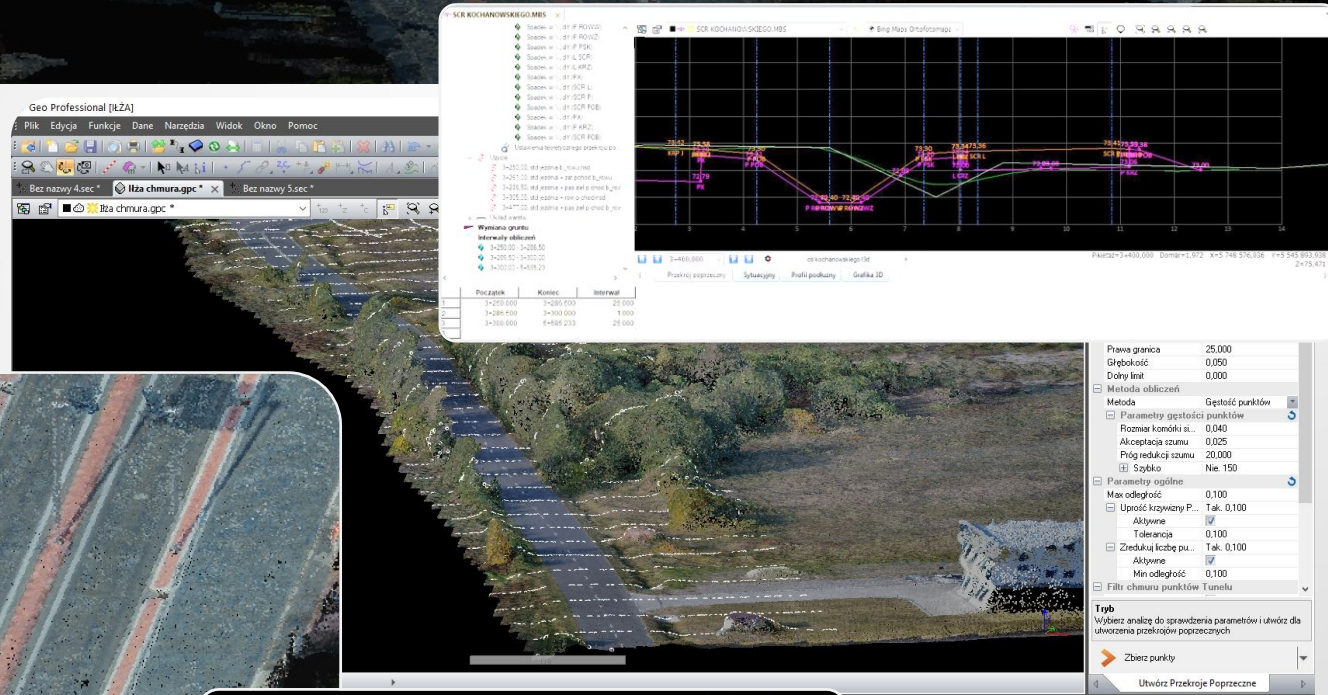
SCR KOCHANOWSKIEGO.MBS

Spadek w ... d.f (P ROWW)
Spadek w ... d.f (P ROWZ)
Spadek w ... d.f (P PSK)
Spadek w ... d.f (L SCR)
Spadek w ... d.f (L KRZ)
Spadek w ... d.f (PX)
Spadek w ... d.f (SCR L)
Spadek w ... d.f (SCR P)
Spadek w ... d.f (SCR POB)
Spadek w ... d.f (PX)
Spadek w ... d.f (P KRZ)
Spadek w ... d.f (SCR POB)
Ustawienia teoretycznego przekroju po
Układ warstw
Wymiana gruntu
Interwały obliczeń
3+250.00 - 3+286.50
3+286.50 - 3+300.00
3+300.00 - 6+695.23

| | Początek | Koniec | Interwał |
|---|---|---|---|
| 1 | 3+250.000 | 3+286.500 | 25.000 |
| 2 | 3+286.500 | 3+300.000 | 1.000 |
| 3 | 3+300.000 | 6+695.233 | 25.000 |

SCR KOCHANOWSKIEGO.MBS
Bing Maps Ortofotomapa

73,52
KRP J
73,38
73,30
P PSK
P POB
72,79
PX
72,40 72,82
P KRROWW P ROWZ
73,30
P PSX
73,34 73,36
L PSK SCR L
L KRZ
73,43 73,38
SCR P SCR POB
P KRZ
73,00

3+400,000
os kochanowskiego13d
Przekrój poprzeczny
Sytuacyjny
Profil podłużny
Grafika 3D
Pikietaż=3+400,000 Domiar=1,972 X=5 748 576,936 Y=5 545 893,938 Z=75,471

Geo Professional [IŁŻA]
Plik Edycja Funkcje Dane Narzędzia Widok Okno Pomoc
Bez nazwy 4.sec *
Iłża chmura.gpc *
Bez nazwy 5.sec *
Iłża chmura.gpc *

Prawa granica 25,000
Głębokość 0,050
Dolny limit 0,000
Metoda obliczeń
Metoda Gęstość punktów
Parametry gęstości punktów
Rozmiar komórki si... 0,040
Akceptacja szumu 0,025
Próg redukcji szumu 20,000
Szybko Nie. 150
Parametry ogólne
Max odległość 0,100
Uprość krzywiny P... Tak. 0,100
Aktywne
Tolerancja 0,100
Zredukuj liczbę pu... Tak. 0,100
Aktywne
Min odległość 0,100
Filtr chmuru punktów Tunelu
Tryb
Wybierz analizę do sprawdzenia parametrów i utwórz dla utworzenia przekrojów poprzecznych
Zbierz punkty
Utwórz Przekroje Poprzeczne